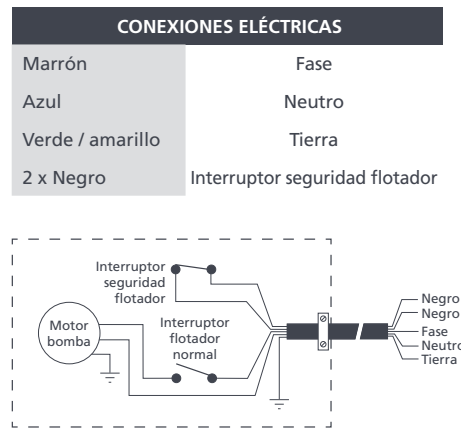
| CONEXIONES ELÉCTRICAS | |
|---|---|
| Marrón | Fase |
| Azul | Neutro |
| Verde / amarillo | Tierra |
| 2 x Negro | Interruptor seguridad flotador |

Interruptor seguridad flotador

Motor bomba

Interruptor flotador normal

Negro
Negro
Fase
Neutro
Tierra